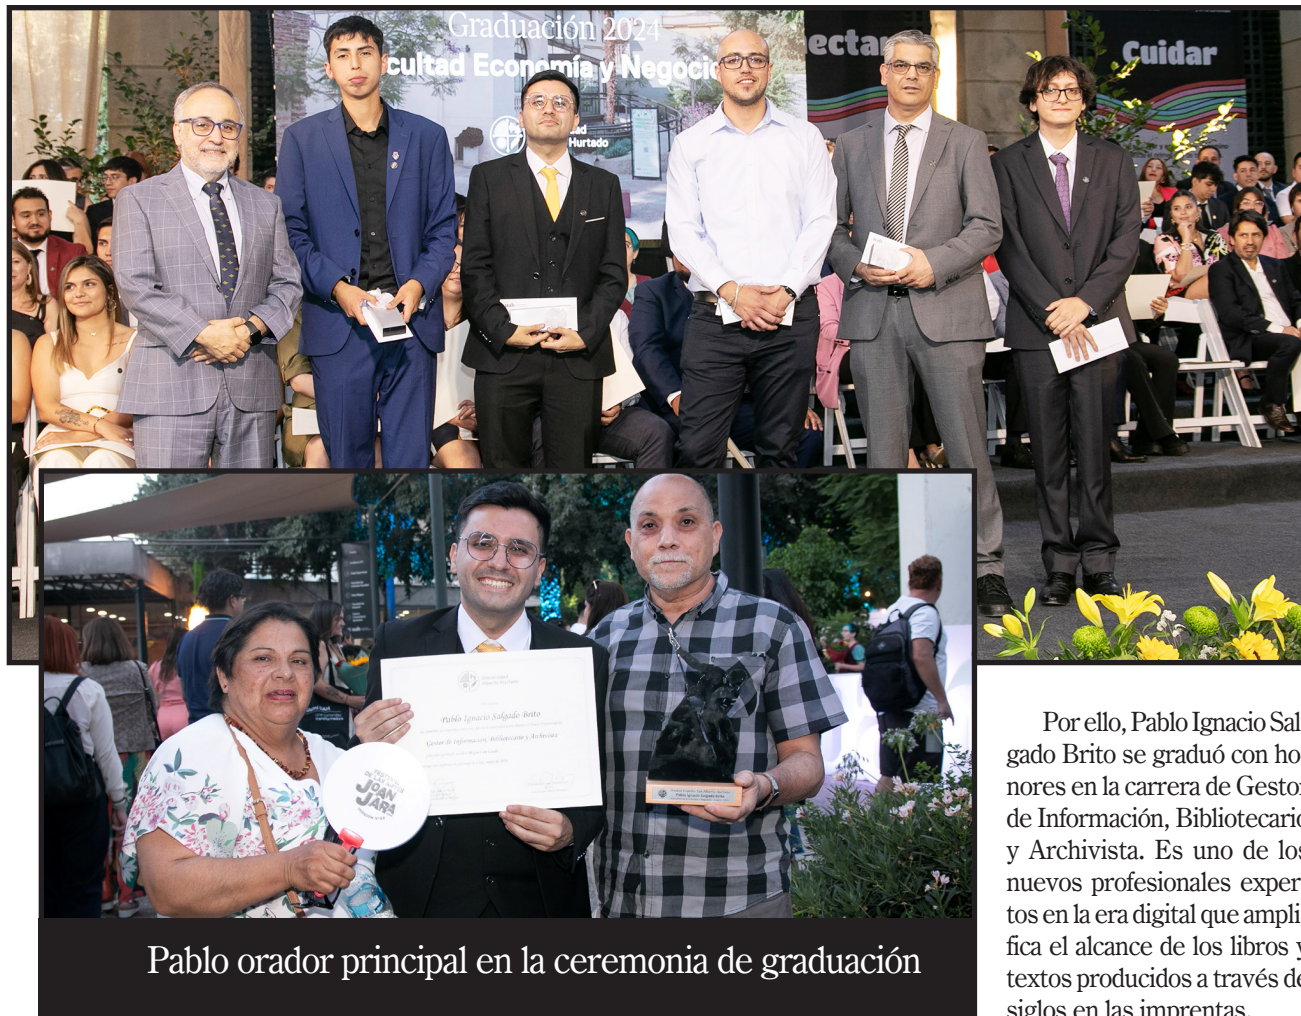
Graduación 2024
cultad Economía y Negocio
ectar
Cuidar

Pablo Ignacio Salgado Brito
Gestor de Información, Bibliotecario y Archivista

JOAN JARA

Pablo orador principal en la ceremonia de graduación

Por ello, Pablo Ignacio Salgado Brito se graduó con honores en la carrera de Gestor de Información, Bibliotecario y Archivista. Es uno de los nuevos profesionales expertos en la era digital que amplifica el alcance de los libros y textos producidos a través de siglos en las imprentas.